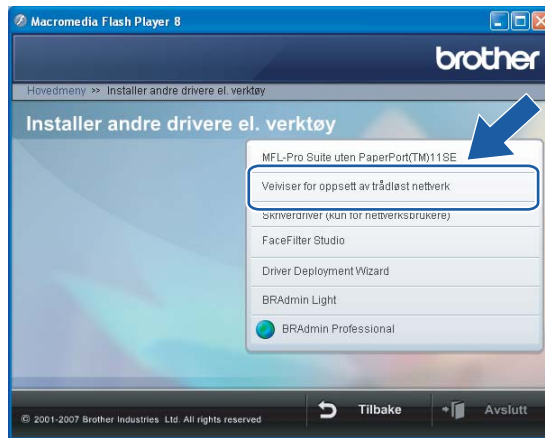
Macromedia Flash Player 8

brother

Hovedmeny >> Installer andre drivere el. verktøy

Installer andre drivere el. verktøy

MFL-Pro Suite uten PaperPort(TM)11SE

Veiviser for oppsett av trådløst nettverk

Skriverdriver (kun for nettverksbrukere)

FaceFilter Studio

Driver Deployment Wizard

BRAdmin Light

BRAdmin Professional

© 2001-2007 Brother Industries Ltd. All rights reserved

Tilbake

Avslutt